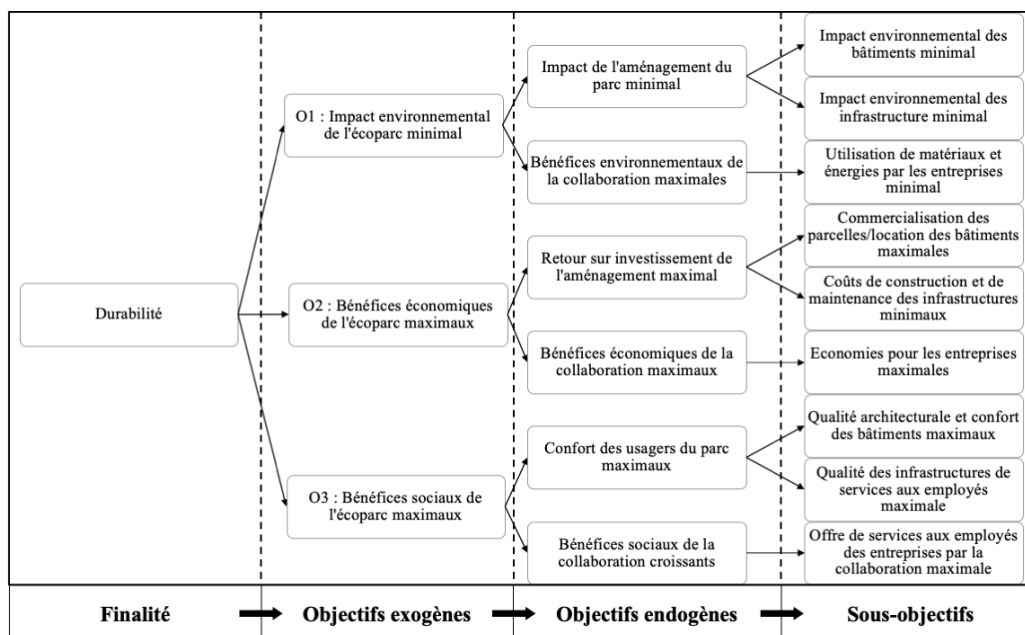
Durabilité

O1 : Impact environnemental de l'écoparc minimal

O2 : Bénéfices économiques de l'écoparc maximaux

O3 : Bénéfices sociaux de l'écoparc maximaux

Impact de l'aménagement du parc minimal

Bénéfices environnementaux de la collaboration maximales

Retour sur investissement de l'aménagement maximal

Bénéfices économiques de la collaboration maximaux

Confort des usagers du parc maximaux

Bénéfices sociaux de la collaboration croissants

Impact environnemental des bâtiments minimal

Impact environnemental des infrastructure minimal

Utilisation de matériaux et énergies par les entreprises minimal

Commercialisation des parcelles/location des bâtiments maximales

Coûts de construction et de maintenance des infrastructures minimaux

Economies pour les entreprises maximales

Qualité architecturale et confort des bâtiments maximaux

Qualité des infrastructures de services aux employés maximale

Offre de services aux employés des entreprises par la collaboration maximale

Finalité | Objectifs exogènes | Objectifs endogènes | Sous-objectifs